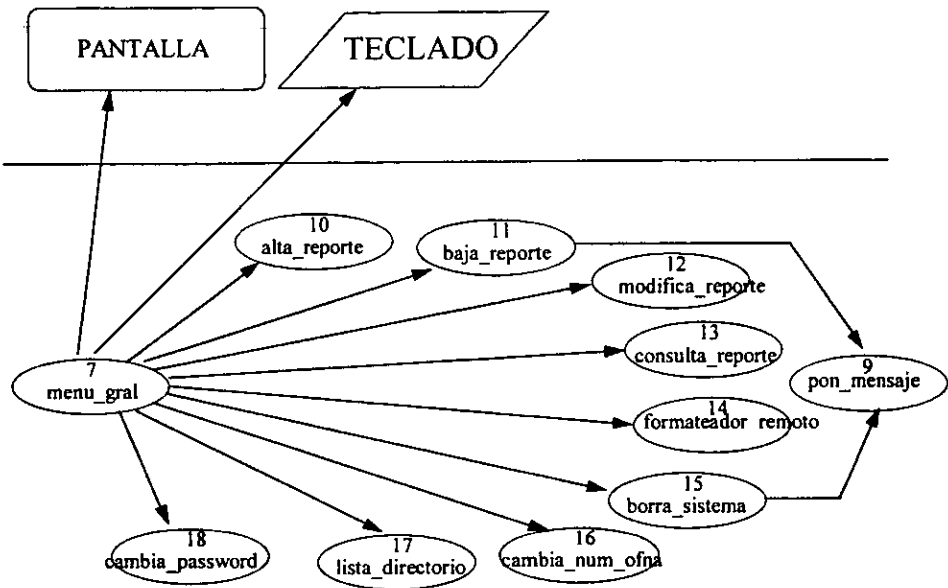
PANTALLA

TECLADO

10
alta_reporte

11
baja_reporte

12
modifica_reporte

13
consulta_reporte

7
menu_gral

9
pon_mensaje

14
formateador_remoto

15
borra_sistema

18
cambia_password

17
lista_directorio

16
cambia_num_ofna